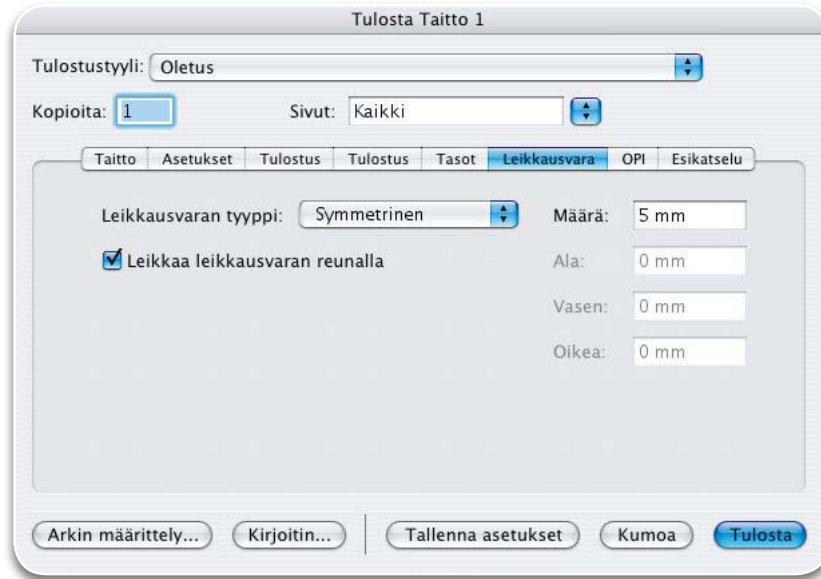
Tulosta Taitto 1

Tulostustyyli: Oletus

Kopioita: 1

Sivut: Kaikki

Taitto | Asetukset | Tulostus | Tulostus | Tasot | Leikkausvara | OPI | Esikatselu

Leikkausvaran tyyppi: Symmetrinen

Määrä: 5 mm

Leikkaa leikkausvaran reunalla

Ala: 0 mm

Vasen: 0 mm

Oikea: 0 mm

Arkin määrittely... | Kirjoitin... | Tallenna asetukset | Kumoa | Tulosta